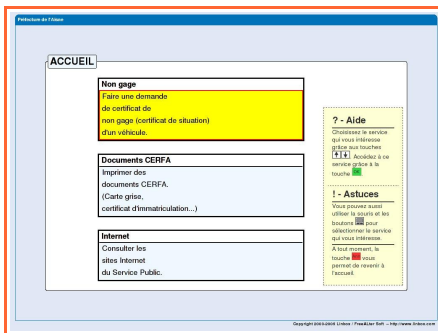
Préfecture de l'Aisne

ACCUEIL

Non gage

Faire une demande de certificat de non gage (certificat de situation) d'un véhicule.

Documents CERFA

Imprimer des documents CERFA. (Carte grise, certificat d'immatriculation...)

Internet

Consulter les sites Internet du Service Public.

? - Aide

Choisissez le service qui vous intéresse grâce aux touches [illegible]. Accédez à ce service grâce à la touche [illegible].

! - Astuces

Vous pouvez aussi utiliser la souris et les boutons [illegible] pour sélectionner le service qui vous intéresse.

A tout moment, la touche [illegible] vous permet de revenir à l'accueil.

Copyright 2003-2009 Linbox / FreeAlter Soft -- http://www.linbox.com/